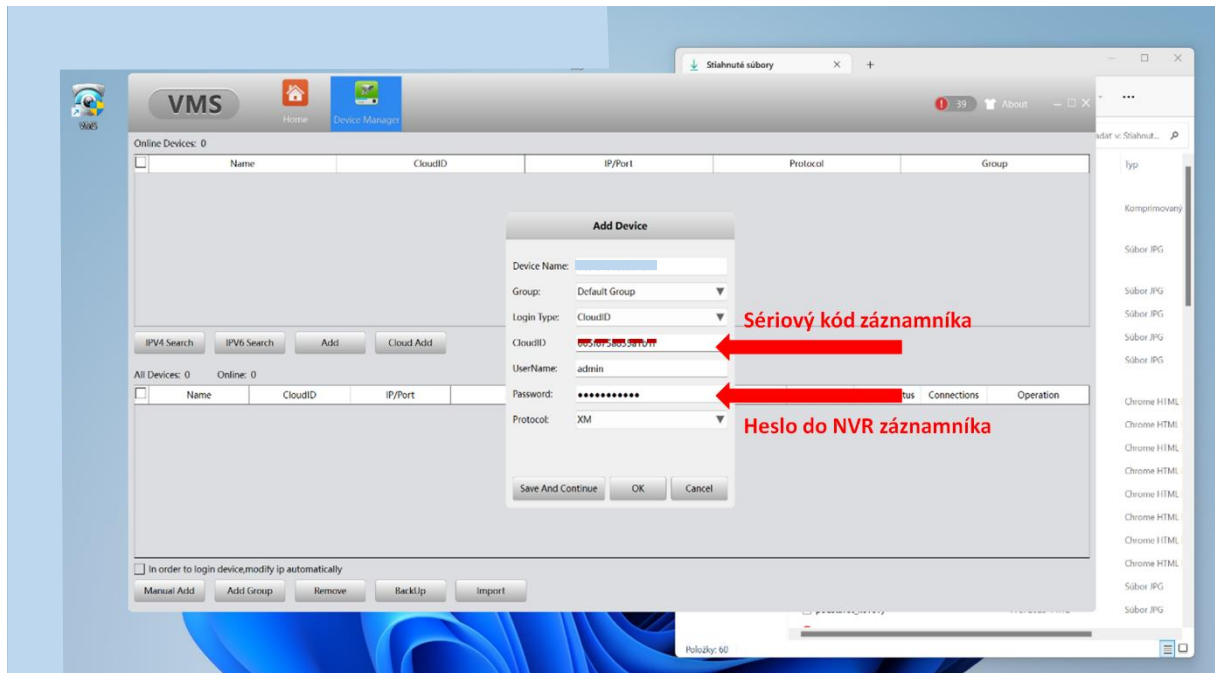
VMS

VMS

Home

Device Manager

39

About

Stiahnuté súbory

×

+

...

adať v: Stiahnut...

Online Devices: 0

| Name | CloudID | IP/Port | Protocol | Group |
|---|---|---|---|---|

IPV4 Search

IPV6 Search

Add

Cloud Add

All Devices: 0 Online: 0

| Name | CloudID | IP/Port | | tus | Connections | Operation |
|---|---|---|---|---|---|---|

Add Device

Device Name:

Group: Default Group

Login Type: CloudID

CloudID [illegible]

UserName: admin

Password: ●●●●●●●●●●●

Protocol: XM

Save And Continue

OK

Cancel

Sériový kód záznamníka

Heslo do NVR záznamníka

In order to login device,modify ip automatically

Manual Add

Add Group

Remove

BackUp

Import

Typ

Komprimovaný

Súbor JPG

Súbor JPG

Súbor JPG

Súbor JPG

Súbor JPG

Chrome HTML

Chrome HTML

Chrome HTML

Chrome HTML

Chrome HTML

Chrome HTML

Chrome HTML

Chrome HTML

Súbor JPG

Súbor JPG

Položky: 60